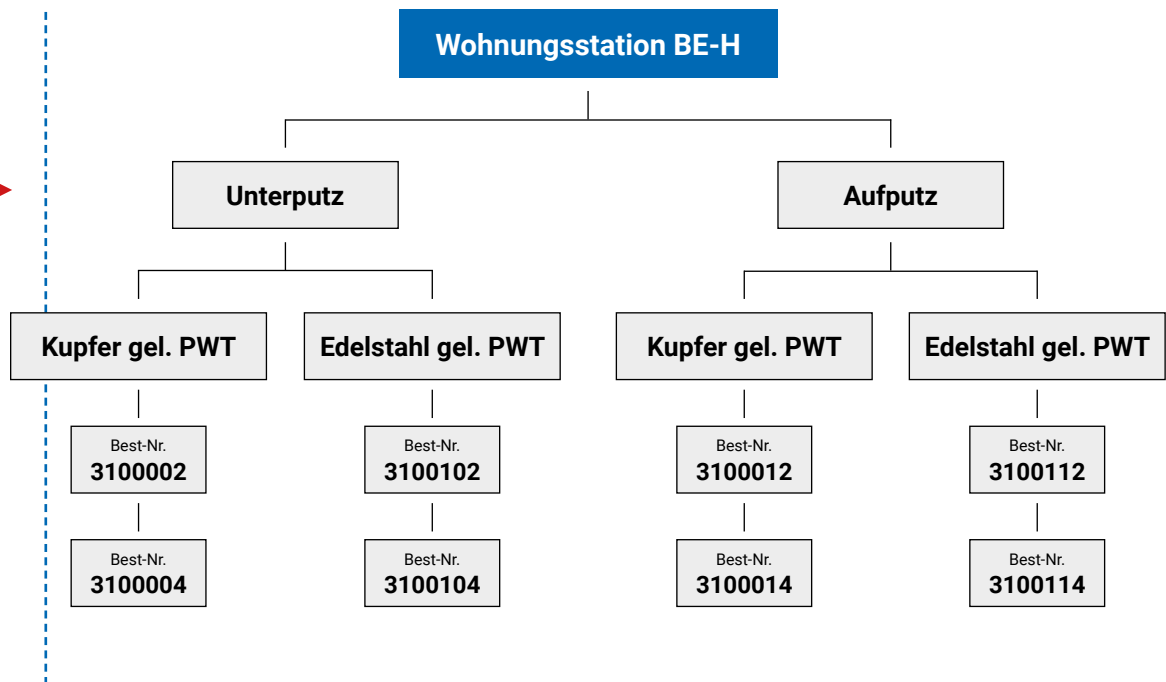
Wohnungsstation BE-H

Unterputz

Aufputz

Kupfer gel. PWT

Edelstahl gel. PWT

Kupfer gel. PWT

Edelstahl gel. PWT

Best-Nr.
3100002

Best-Nr.
3100004

Best-Nr.
3100102

Best-Nr.
3100104

Best-Nr.
3100012

Best-Nr.
3100014

Best-Nr.
3100112

Best-Nr.
3100114